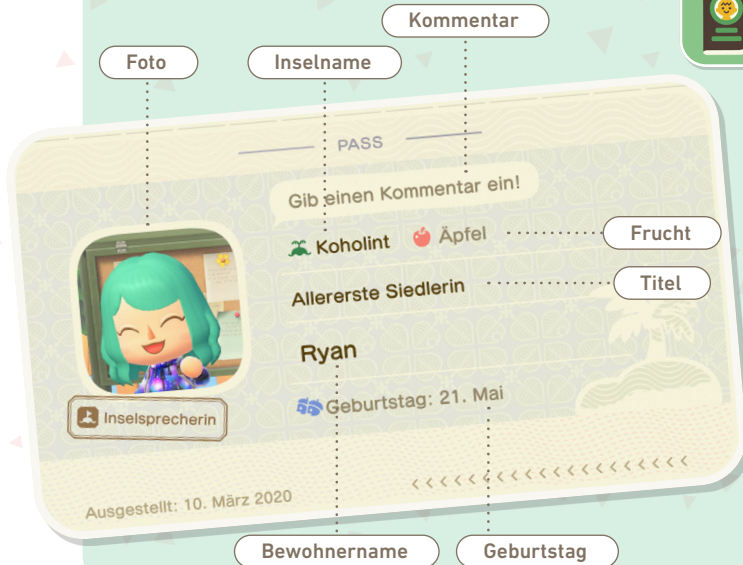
Kommentar

Foto

Inselname

PASS

Gib einen Kommentar ein!

Koholint Äpfel

Frucht

Allererste Siedlerin

Titel

Ryan

Inselsprecherin

Geburtstag: 21. Mai

<<<<<<<<<<<<<<<<<<<<<<

Ausgestellt: 10. März 2020

Bewohnername

Geburtstag